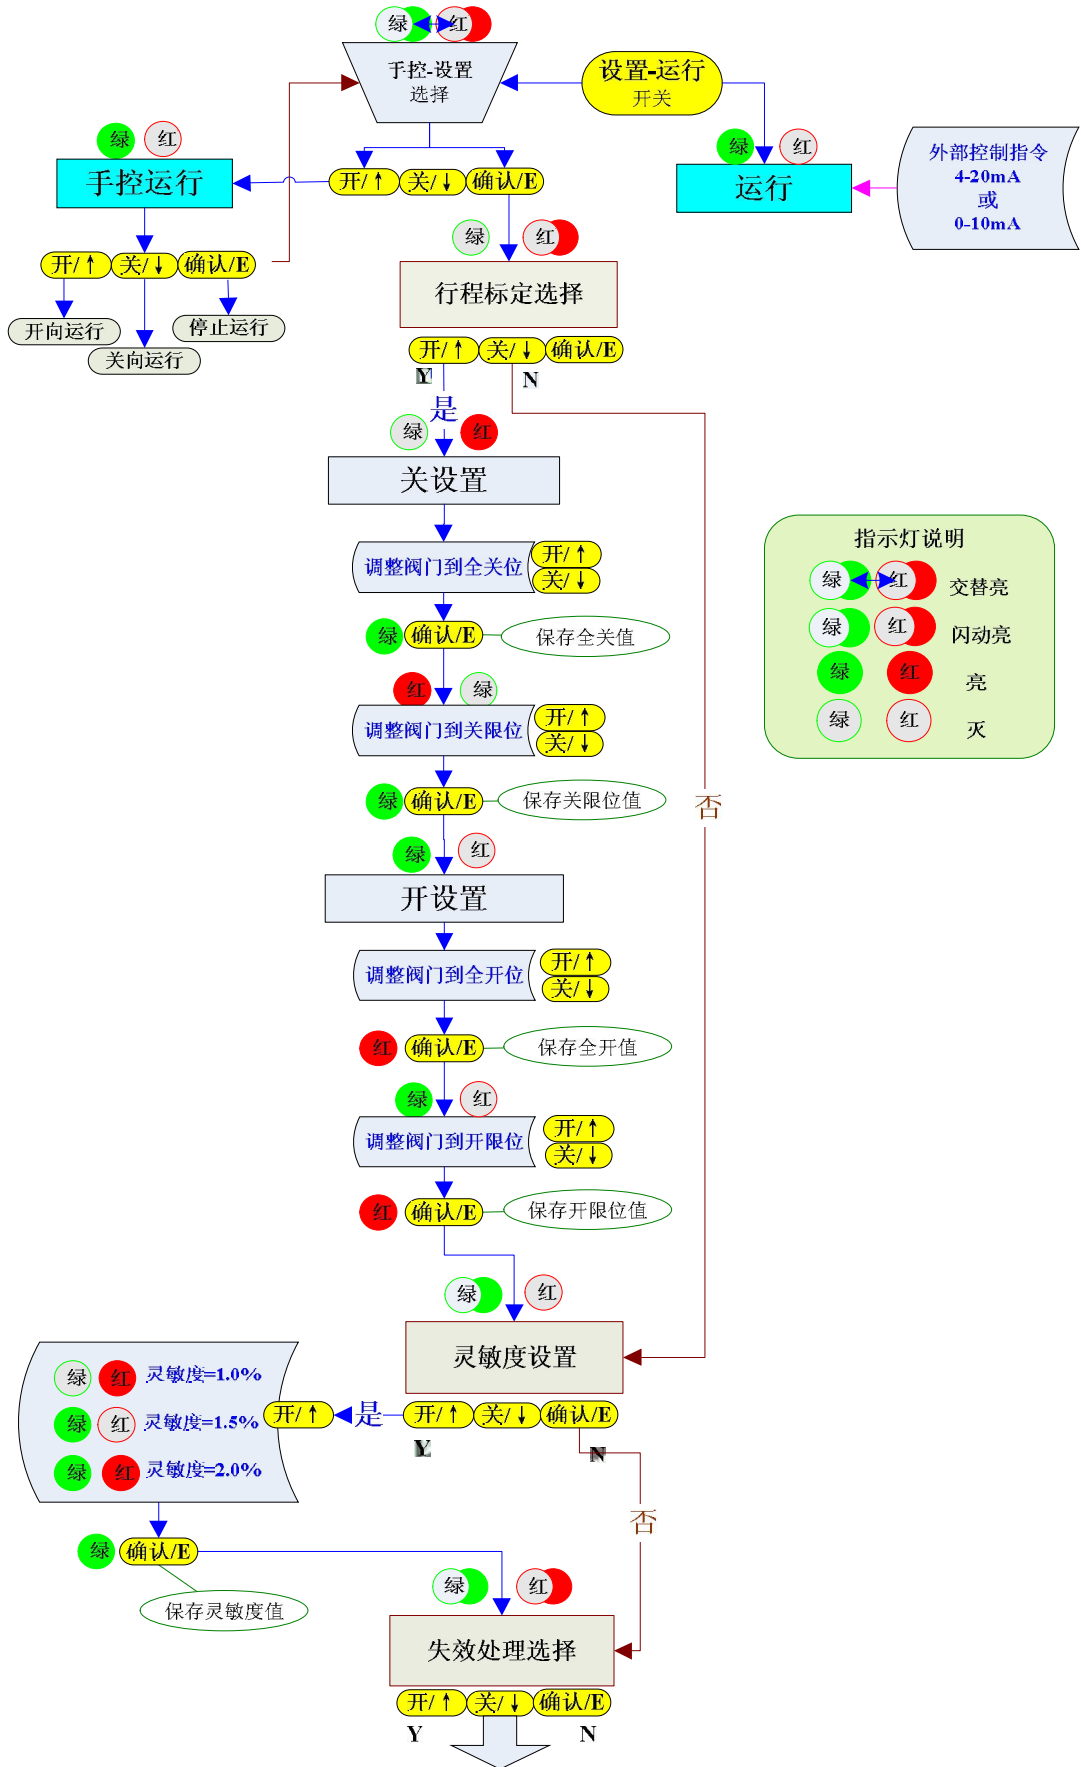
绿 红

手控-设置
选择

设置-运行
开关

绿 红
手控运行

开/↑ 关/↓ 确认/E

绿 红
运行

外部控制指令
4-20mA
或
0-10mA

开/↑ 关/↓ 确认/E

开向运行
停止运行
关向运行

绿 红
行程标定选择

开/↑ 关/↓ 确认/E
Y N

是
绿 红
关设置

调整阀门到全关位
开/↑
关/↓

绿 确认/E 保存全关值

红 绿
调整阀门到关限位
开/↑
关/↓

绿 确认/E 保存关限位值

否

绿 红
开设置

调整阀门到全开位
开/↑
关/↓

红 确认/E 保存全开值

绿 红
调整阀门到开限位
开/↑
关/↓

红 确认/E 保存开限位值

指示灯说明
绿 红 交替亮
绿 红 闪动亮
绿 红 亮
绿 红 灭

绿 红
灵敏度设置

绿 红 灵敏度=1.0%
绿 红 灵敏度=1.5%
绿 红 灵敏度=2.0%

开/↑ 是 开/↑ 关/↓ 确认/E
Y N

否

绿 确认/E
保存灵敏度值

绿 红
失效处理选择

开/↑ 关/↓ 确认/E
Y N